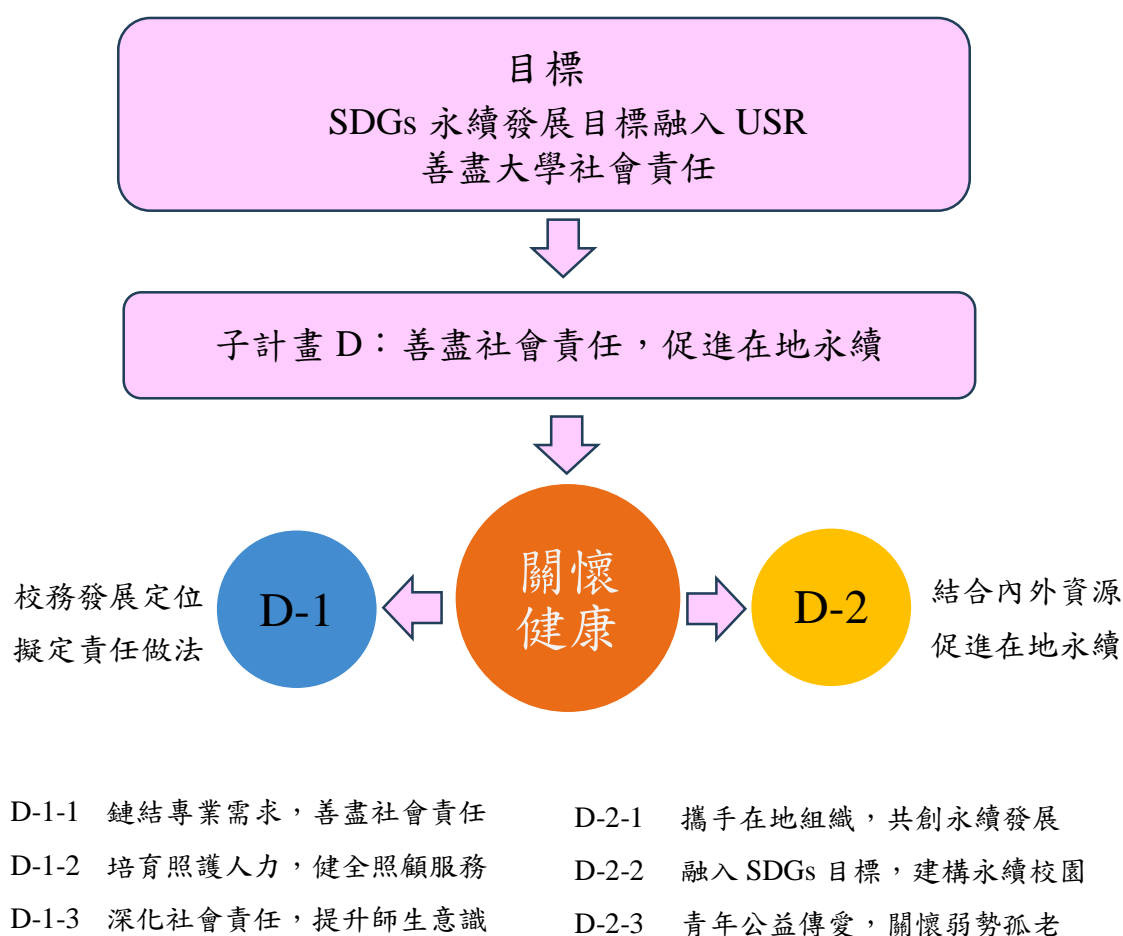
目標
SDGs 永續發展目標融入 USR
善盡大學社會責任

子計畫 D：善盡社會責任，促進在地永續

校務發展定位
擬定責任做法

D-1

關懷
健康

D-2

結合內外資源
促進在地永續

D-1-1 鏈結專業需求，善盡社會責任
D-1-2 培育照護人力，健全照顧服務
D-1-3 深化社會責任，提升師生意識

D-2-1 攜手在地組織，共創永續發展
D-2-2 融入 SDGs 目標，建構永續校園
D-2-3 青年公益傳愛，關懷弱勢孤老